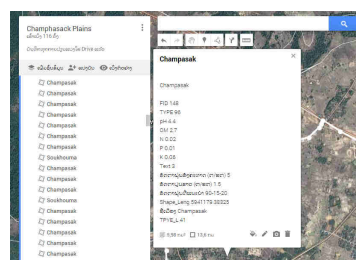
Champhasack Plains
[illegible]

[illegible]

Champasak
Champasak
Champasak
Champasak
Champasak
Champasak
Champasak
Champasak
Champasak
Soukhouma
Champasak
Champasak
Champasak
Champasak
Champasak
Soukhouma
Champasak
Champasak
Champasak
Champasak
Champasak
Champasak

Champasak

Champasak

FID 148
TYPE 66
pH 4.4
OM 2.7
N 0.02
P 0.01
K 0.05
Text 3
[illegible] 5
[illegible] 1.5
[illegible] 95-15-30
Shape_Leng 5941178.39323
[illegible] Champasak
TPYE_L 41

6,38 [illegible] 13,6 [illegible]